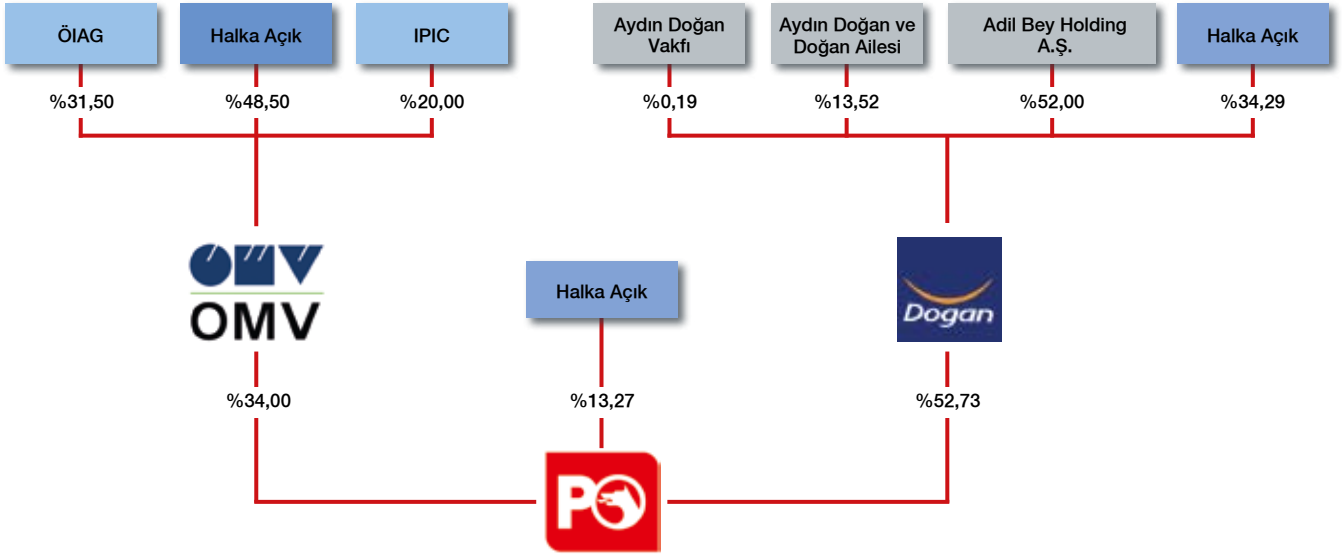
ÖIAG

Halka Açık

IPIC

Aydın Doğan Vakfı

Aydın Doğan ve Doğan Ailesi

Adil Bey Holding A.Ş.

Halka Açık

%31,50

%48,50

%20,00

%0,19

%13,52

%52,00

%34,29

OMV

Halka Açık

Dogan

%34,00

%13,27

%52,73

PO